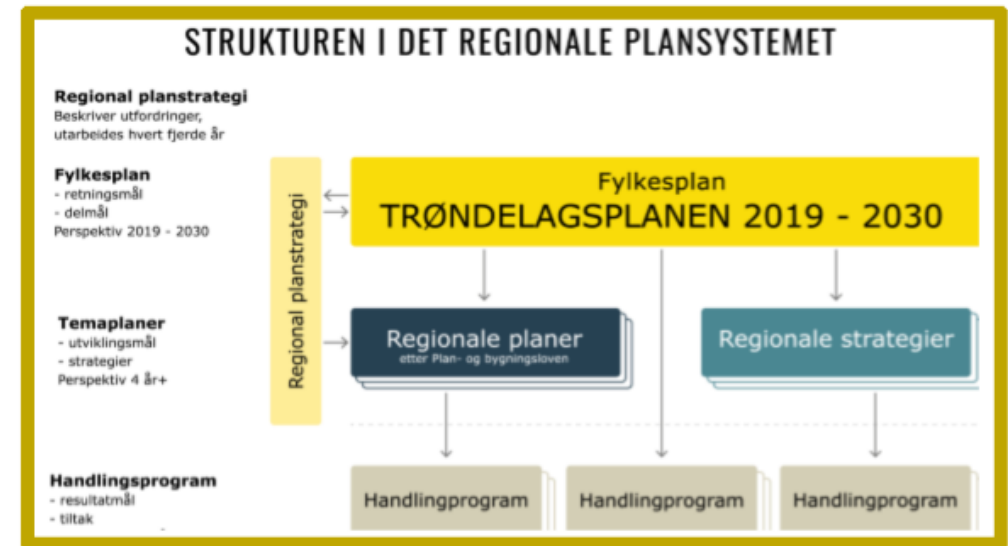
STRUKTUREN I DET REGIONALE PLANSYSTEMET

Regional planstrategi
Beskriver utfordringer, utarbeides hvert fjerde år

Fylkesplan
- retningsmål
- delmål
Perspektiv 2019 - 2030

Temaplaner
- utviklingsmål
- strategier
Perspektiv 4 år+

Handlingsprogram
- resultatmål
- tiltak

Regional planstrategi

Fylkesplan
TRØNDELAGSPLANEN 2019 - 2030

Regionale planer
etter Plan- og bygningsloven

Regionale strategier

Handlingprogram

Handlingprogram

Handlingprogram